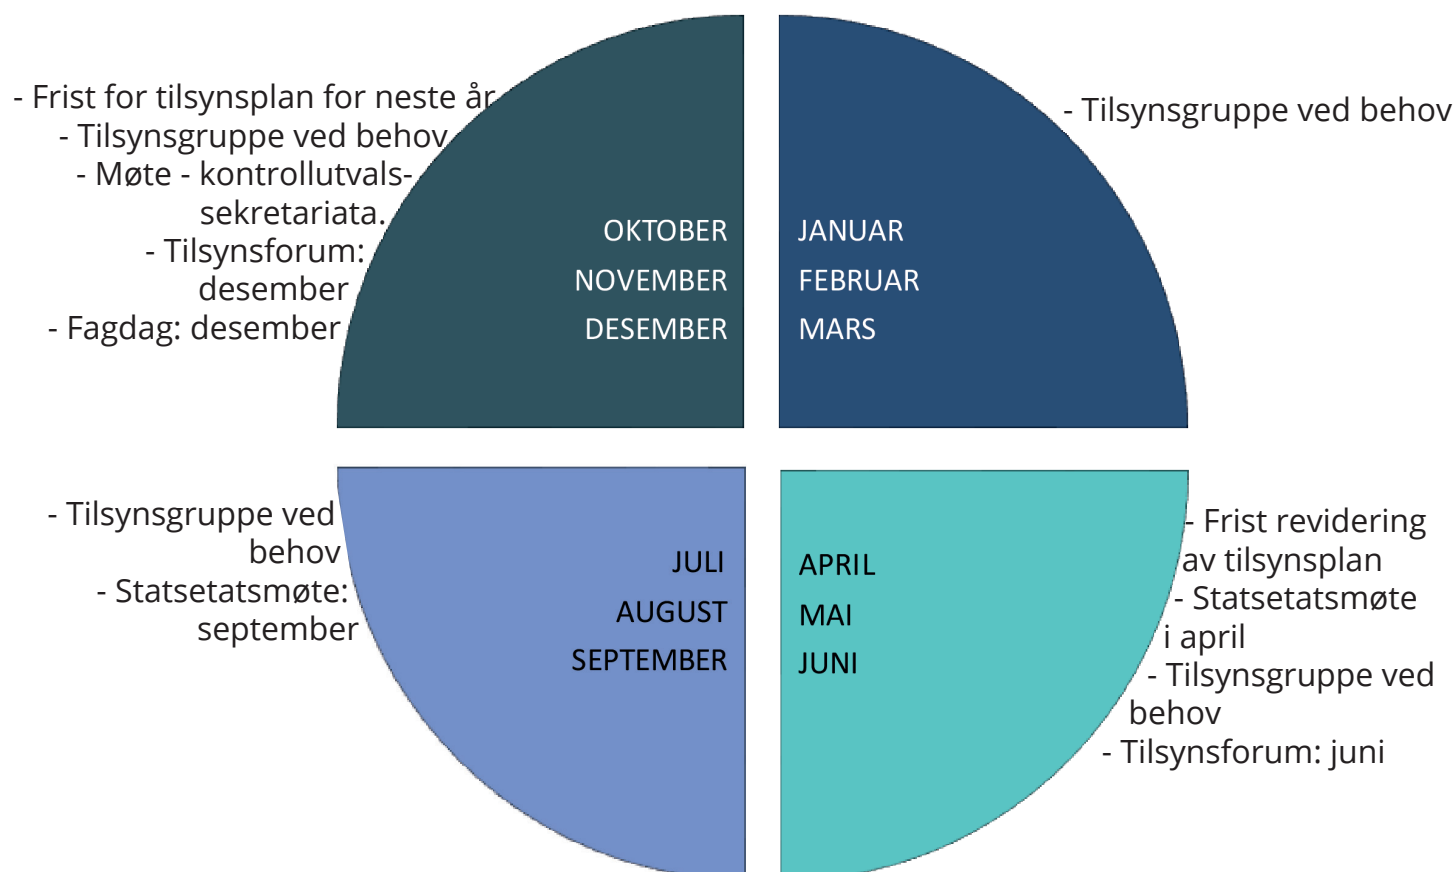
- Frist for tilsynsplan for neste år
- Tilsynsgruppe ved behov
- Møte - kontrollutvalssekretariata.
- Tilsynsforum: desember
- Fagdag: desember

OKTOBER
NOVEMBER
DESEMBER

JANUAR
FEBRUAR
MARS

- Tilsynsgruppe ved behov

- Tilsynsgruppe ved behov
- Statsetatsmøte: september

JULI
AUGUST
SEPTEMBER

APRIL
MAI
JUNI

- Frist revidering av tilsynsplan
- Statsetatsmøte i april
- Tilsynsgruppe ved behov
- Tilsynsforum: juni